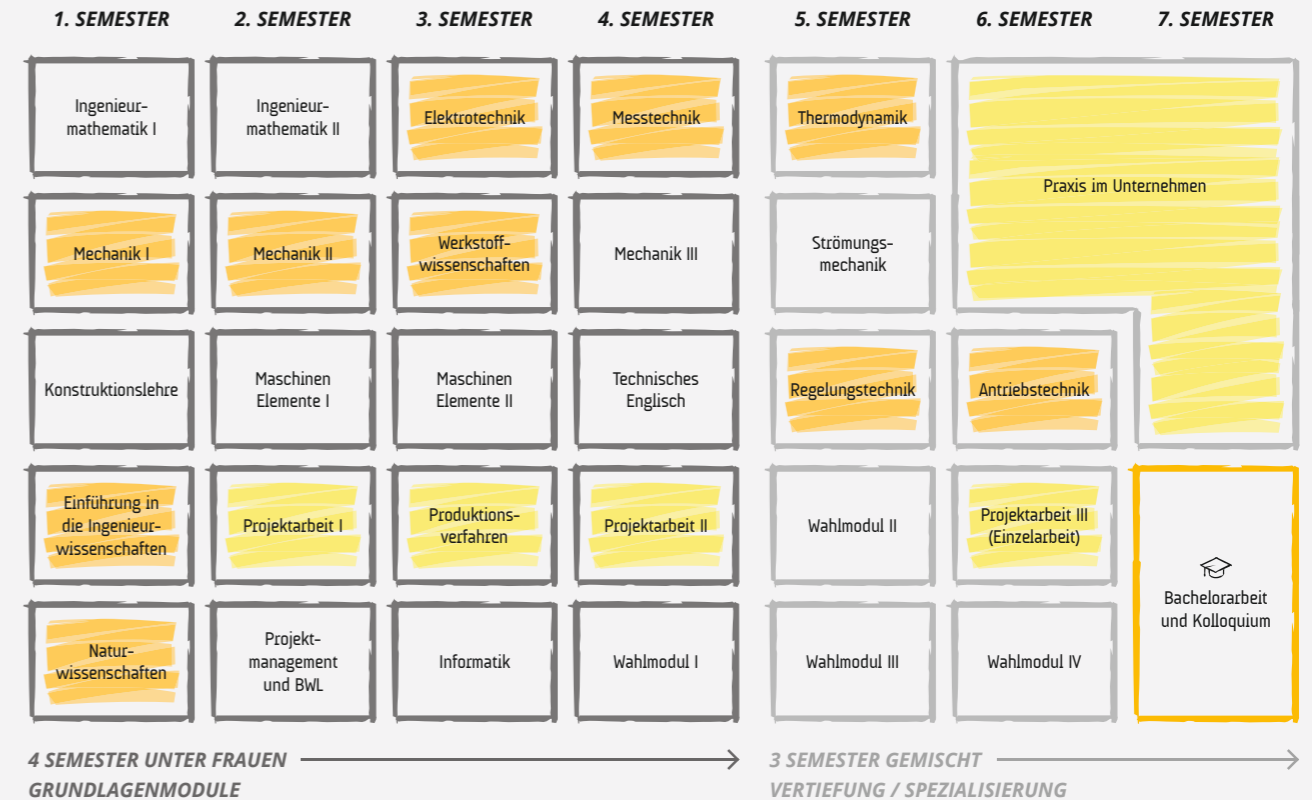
| 1. SEMESTER | 2. SEMESTER | 3. SEMESTER | 4. SEMESTER | 5. SEMESTER | 6. SEMESTER | 7. SEMESTER |
|---|---|---|---|---|---|---|
| Ingenieurmathematik I | Ingenieurmathematik II | Elektrotechnik | Messtechnik | Thermodynamik | Praxis im Unternehmen | |
| Mechanik I | Mechanik II | Werkstoffwissenschaften | Mechanik III | Strömungsmechanik | | |
| Konstruktionslehre | Maschinen Elemente I | Maschinen Elemente II | Technisches Englisch | Regelungstechnik | Antriebstechnik | |
| Einführung in die Ingenieurwissenschaften | Projektarbeit I | Produktionsverfahren | Projektarbeit II | Wahlmodul II | Projektarbeit III (Einzelarbeit) | Bachelorarbeit und Kolloquium |
| Naturwissenschaften | Projektmanagement und BWL | Informatik | Wahlmodul I | Wahlmodul III | Wahlmodul IV | |

4 SEMESTER UNTER FRAUEN
GRUNDLAGENMODULE

3 SEMESTER GEMISCHT
VERTIEFUNG / SPEZIALISIERUNG